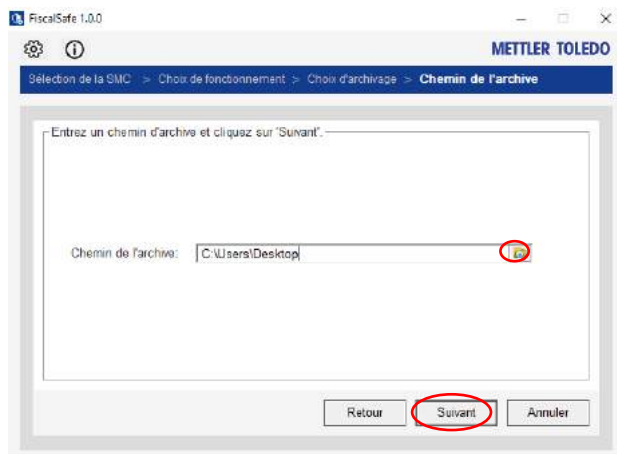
FiscalSafe 1.0.0

METTLER TOLEDO

Sélection de la SMC > Choix de fonctionnement > Choix d'archivage > Chemin de l'archive

Entrez un chemin d'archive et cliquez sur "Suivant".

Chemin de l'archive: C:\Users\Desktop

Retour Suivant Annuler